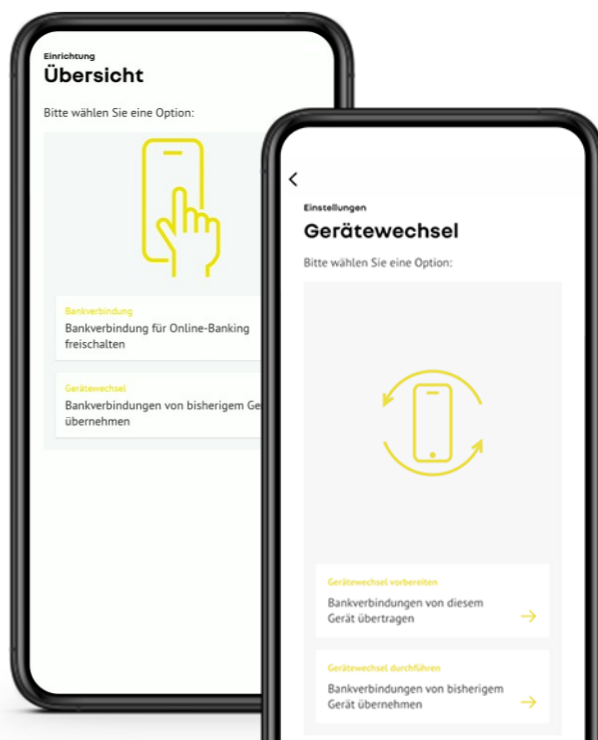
Einrichtung
Übersicht

Bitte wählen Sie eine Option:

Bankverbindung
Bankverbindung für Online-Banking freischalten

Gerätewechsel
Bankverbindungen von bisherigem Ge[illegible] übernehmen

<

Einstellungen
Gerätewechsel

Bitte wählen Sie eine Option:

Gerätewechsel vorbereiten
Bankverbindungen von diesem Gerät übertragen

Gerätewechsel durchführen
Bankverbindungen von bisherigem Gerät übernehmen